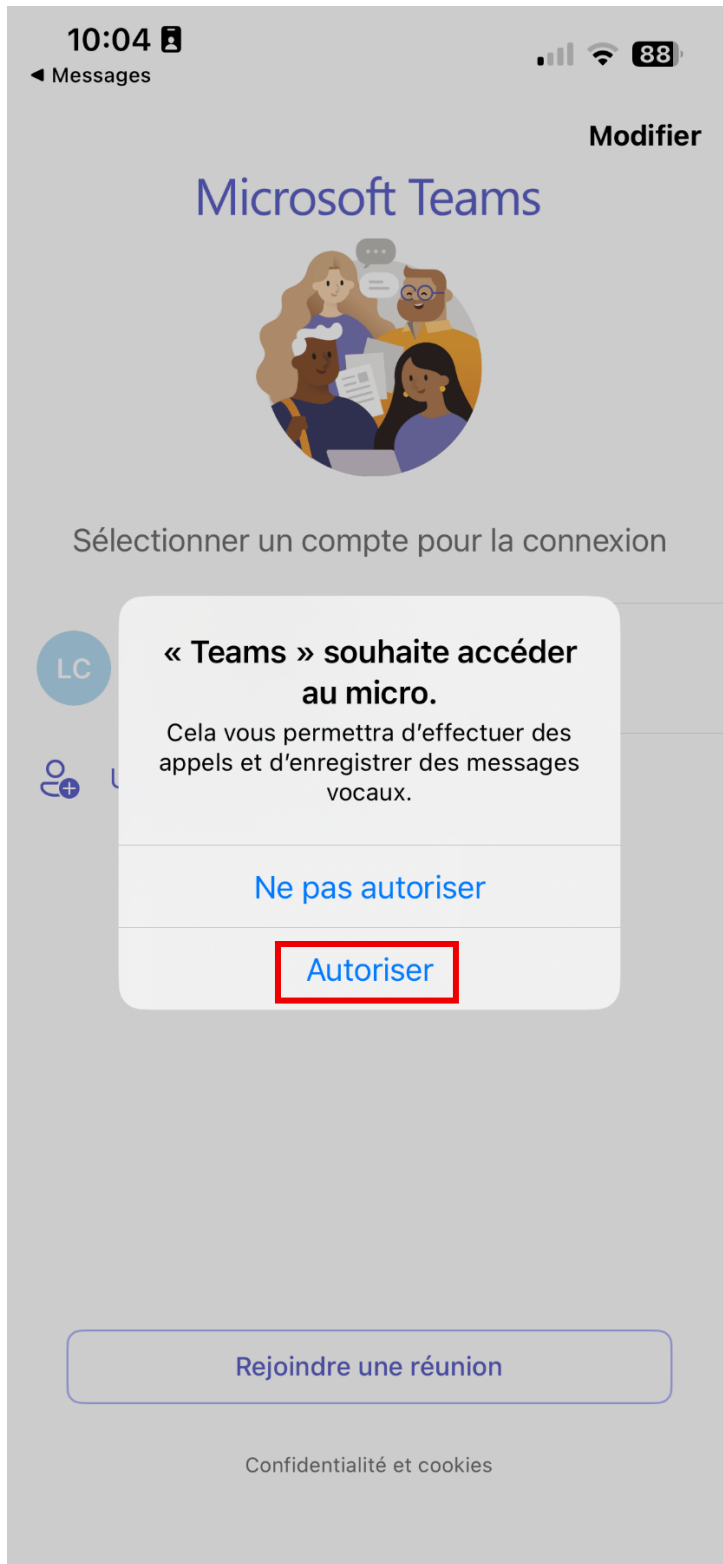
10:04
◀ Messages
88

Modifier

Microsoft Teams

Sélectionner un compte pour la connexion

LC

U

« Teams » souhaite accéder au micro.
Cela vous permettra d'effectuer des appels et d'enregistrer des messages vocaux.

Ne pas autoriser

Autoriser

Rejoindre une réunion

Confidentialité et cookies